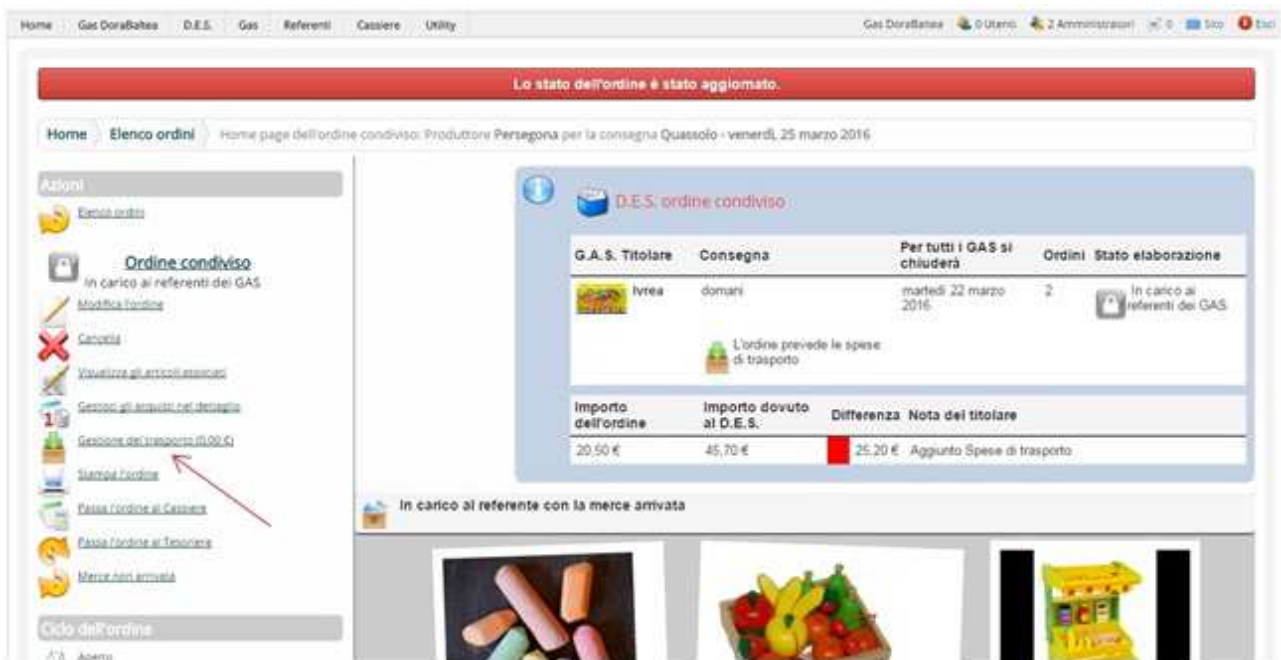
Home Gas DoraBaltea D.E.S. Gas Referenti Cassiere Utility

Gas DoraBaltea 0 Utente 2 Amministratori 0 Sito Esci

Lo stato dell'ordine è stato aggiornato.

Home Elenco ordini Home page dell'ordine condiviso: Produttore Persegona per la consegna Quassolo - venerdì, 25 marzo 2016

Azioni

Elenco ordini

Ordine condiviso
In carico ai referenti dei GAS

Modifica l'ordine

Cancella

Visualizza gli articoli associati

Gestisci gli acquisti nel dettaglio

Gestione del trasporto (0,00 €)

Stampa l'ordine

Passa l'ordine al Cassiere

Passa l'ordine al Tesoriere

Merce non arrivata

Ciclo dell'ordine

Aperto

D.E.S. ordine condiviso

| G.A.S. Titolare | Consegna | Per tutti i GAS si chiuderà | Ordini | Stato elaborazione |
|---|---|---|---|---|
| Ivrea | domani | martedì 22 marzo 2016 | 2 | In carico ai referenti dei GAS |
| | L'ordine prevede le spese di trasporto | | | |

| Importo dell'ordine | Importo dovuto al D.E.S. | Differenza | Nota del titolare |
|---|---|---|---|
| 20,50 € | 45,70 € | 25,20 € | Aggiunto Spese di trasporto |

In carico al referente con la merce arrivata